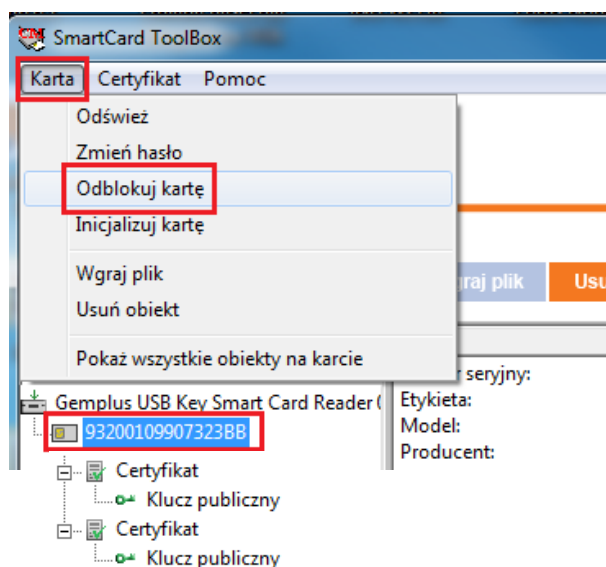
SmartCard ToolBox

Karta Certyfikat Pomoc

Odśwież
Zmień hasło
Odblokuj kartę
Inicjalizuj kartę

Wgraj plik
Usuń obiekt

Pokaż wszystkie obiekty na karcie

graj plik
Usu

r seryjny:
Etykieta:
Model:
Producent:

Gemplus USB Key Smart Card Reader (
93200109907323BB
Certyfikat
Klucz publiczny
Certyfikat
Klucz publiczny